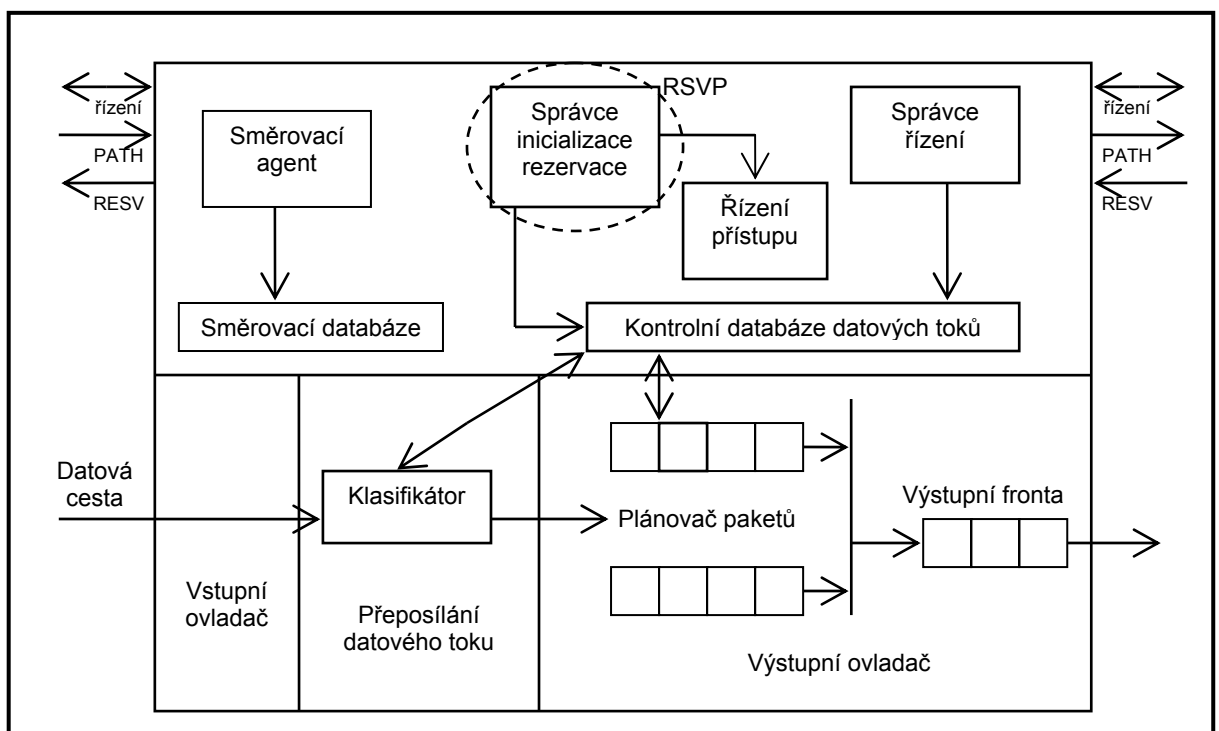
řízení
PATH
RESV

Směrovací agent

RSVP
Správce inicializace rezervace

Řízení přístupu

Správce řízení

řízení
PATH
RESV

Směrovací databáze

Kontrolní databáze datových toků

Datová cesta

Klasifikátor

Plánovač paketů

Výstupní fronta

Vstupní ovladač

Přeposílání datového toku

Výstupní ovladač